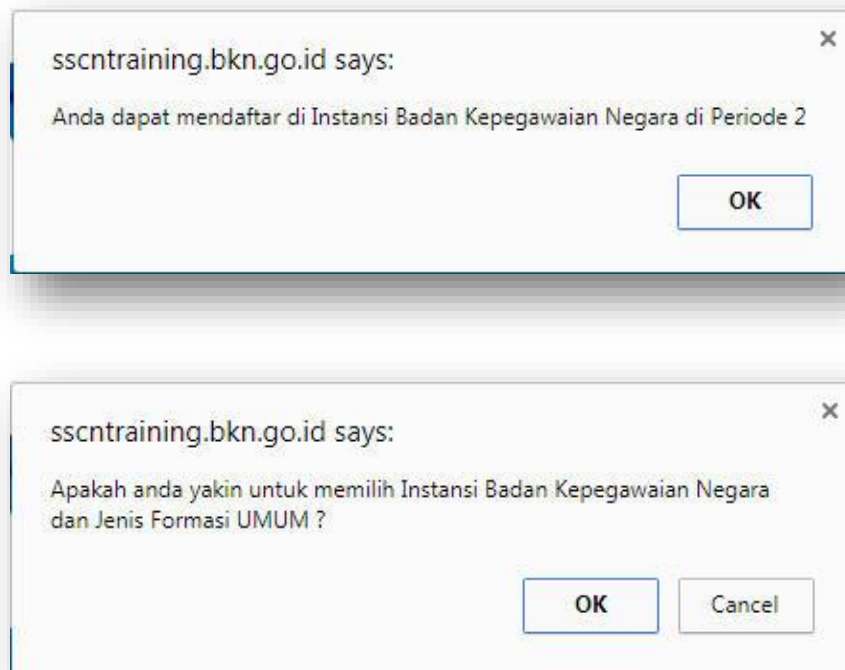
sscntraining.bkn.go.id says:

×

Anda dapat mendaftar di Instansi Badan Kepegawaian Negara di Periode 2

OK

sscntraining.bkn.go.id says:

×

Apakah anda yakin untuk memilih Instansi Badan Kepegawaian Negara dan Jenis Formasi UMUM ?

OK

Cancel